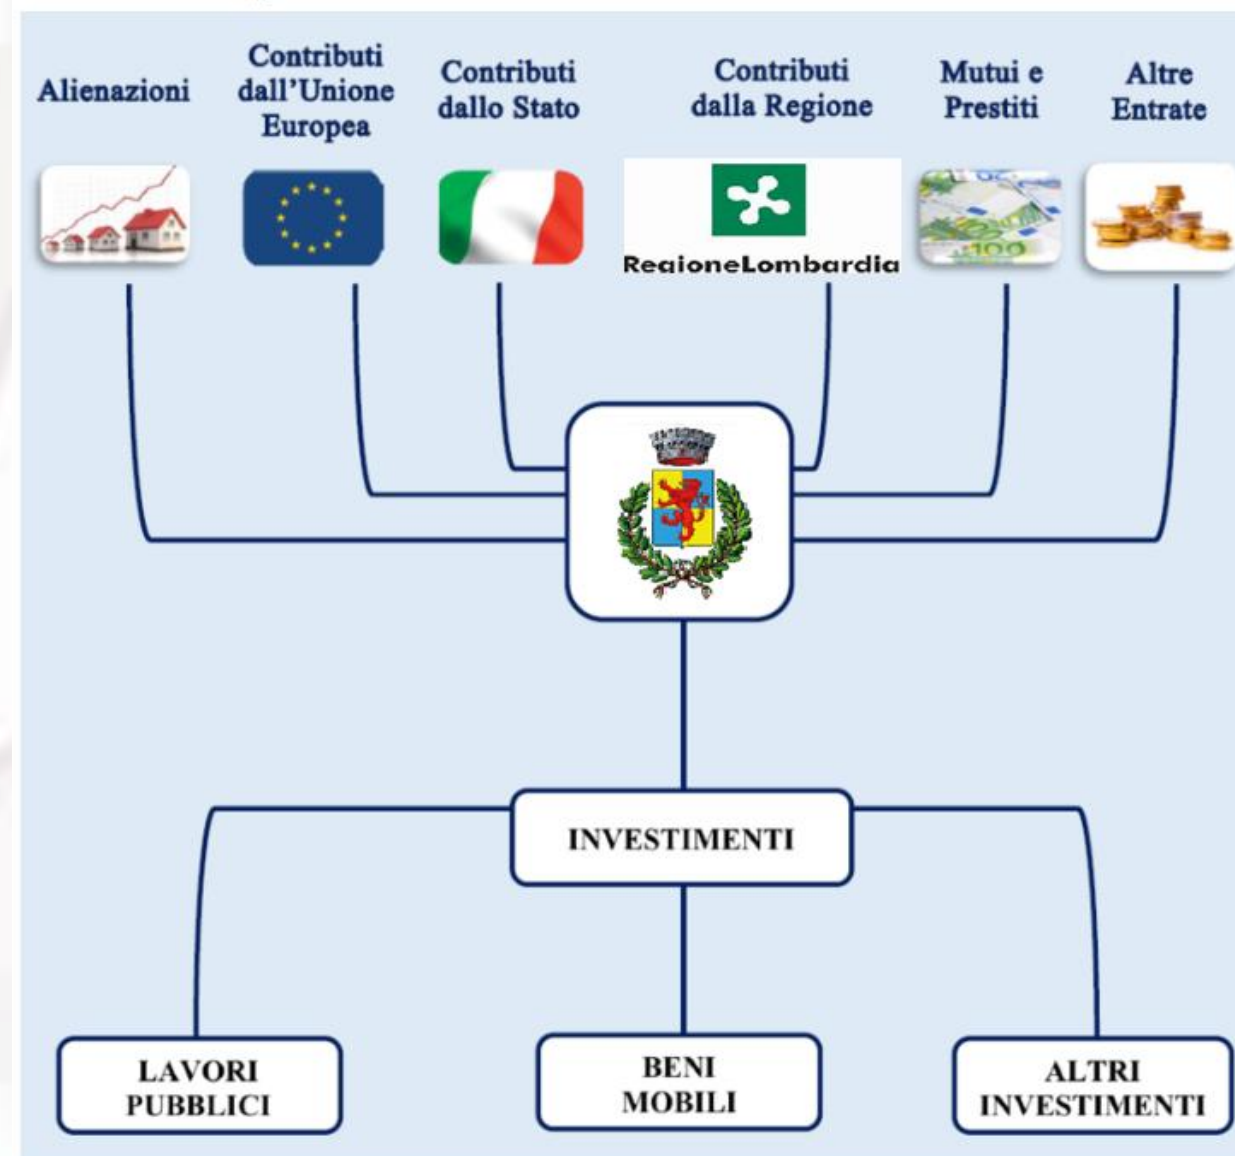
Alienazioni

Contributi dall'Unione Europea

Contributi dallo Stato

Contributi dalla Regione

Mutui e Prestiti

Altre Entrate

RegioneLombardia

100

INVESTIMENTI

LAVORI PUBBLICI

BENI MOBILI

ALTRI INVESTIMENTI